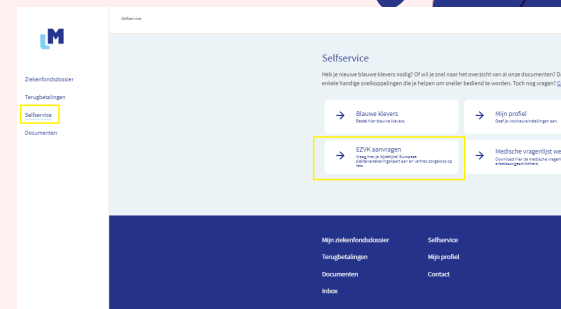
M

Ziekenfondsdossier

Terugbetalingen

Selfservice

Documenten

Selfservice

Selfservice

Heb je nieuwe blauwe klevers nodig? Of wil je snel naar het overzicht van al onze documenten? D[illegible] enkele handige snelkoppelingen die je helpen om sneller geholpen te worden. Toch nog vragen? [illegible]

Blauwe klevers
Bestel hier blauwe klevers.

Mijn profiel
Geef je voorkeursinstellingen aan.

EZVK aanvragen
Vraag hier je Mijn(e) Europese ziekteverzekeringskaart aan en vertrek zorgeloos op reis.

Medische vragenlijst we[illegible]
Download hier de medische vragen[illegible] arbeidsongeschiktheid.

Mijn ziekenfondsdossier

Terugbetalingen

Documenten

Inbox

Selfservice

Mijn profiel

Contact